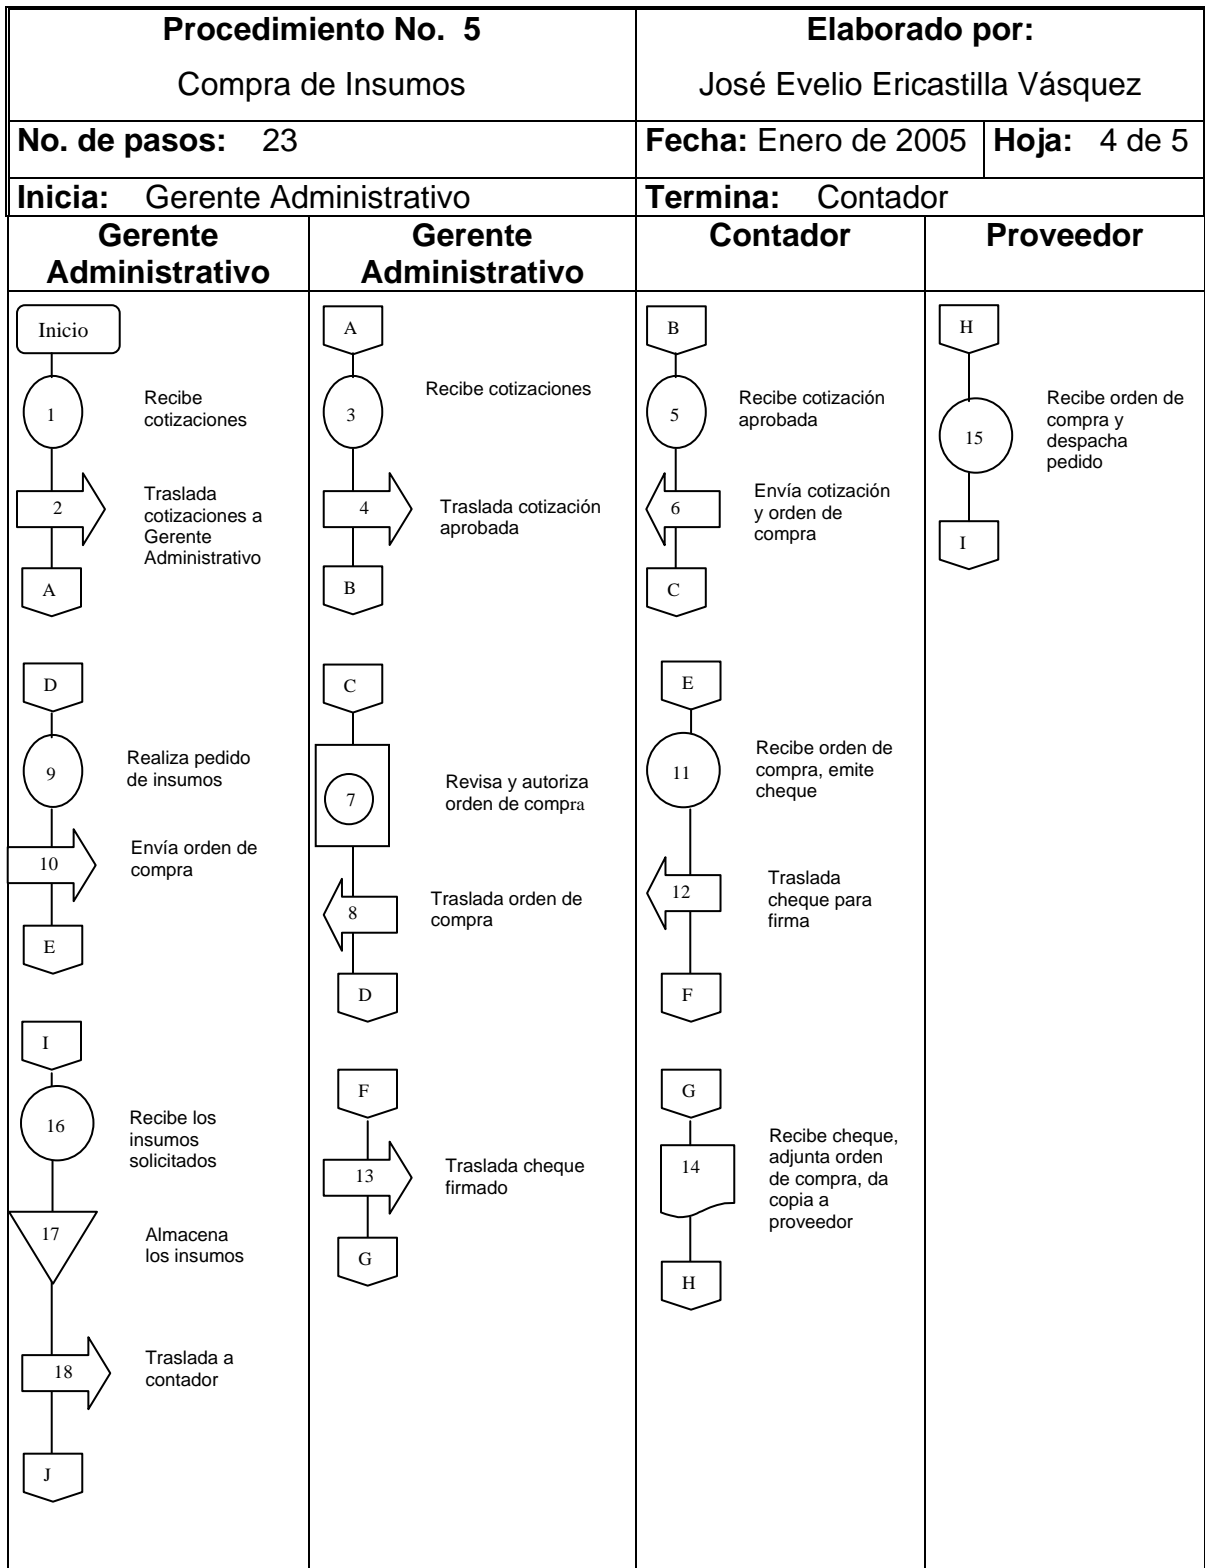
| Procedimiento No. 5 Compra de Insumos | Elaborado por: José Evelio Ericastilla Vásquez | |
|---|---|---|
| No. de pasos: 23 | Fecha: Enero de 2005 | Hoja: 4 de 5 |
| Inicia: Gerente Administrativo | Termina: Contador | |

| Gerente Administrativo | Gerente Administrativo | Contador | Proveedor |
|---|---|---|---|

Inicio
1 Recibe cotizaciones
2 Traslada cotizaciones a Gerente Administrativo
A

D
9 Realiza pedido de insumos
10 Envía orden de compra
E

I
16 Recibe los insumos solicitados
17 Almacena los insumos
18 Traslada a contador
J

A
3 Recibe cotizaciones
4 Traslada cotización aprobada
B

C
7 Revisa y autoriza orden de compra
8 Traslada orden de compra
D

F
13 Traslada cheque firmado
G

B
5 Recibe cotización aprobada
6 Envía cotización y orden de compra
C

E
11 Recibe orden de compra, emite cheque
12 Traslada cheque para firma
F

G
14 Recibe cheque, adjunta orden de compra, da copia a proveedor
H

H
15 Recibe orden de compra y despacha pedido
I